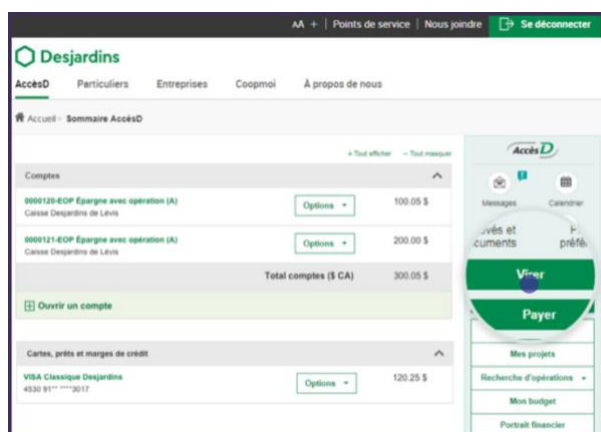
AA + | Points de service | Nous joindre | Se déconnecter

Desjardins

AccèsD Particuliers Entreprises Coopmoi À propos de nous

Accueil › Sommaire AccèsD

+ Tout afficher – Tout masquer

Comptes

0000120-EOP Épargne avec opération (A)
Caisse Desjardins de Lévis
Options
100.05 $

0000121-EOP Épargne avec opération (A)
Caisse Desjardins de Lévis
Options
200.00 $

Total comptes ($ CA) 300.05 $

Ouvrir un compte

Cartes, prêts et marges de crédit

VISA Classique Desjardins
4530 91** ****3017
Options
120.25 $

AccèsD

Messages Calendrier

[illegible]vés et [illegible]cuments

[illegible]préfé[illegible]

Vi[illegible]er

Payer

Mes projets

Recherche d'opérations

Mon budget

Portrait financier